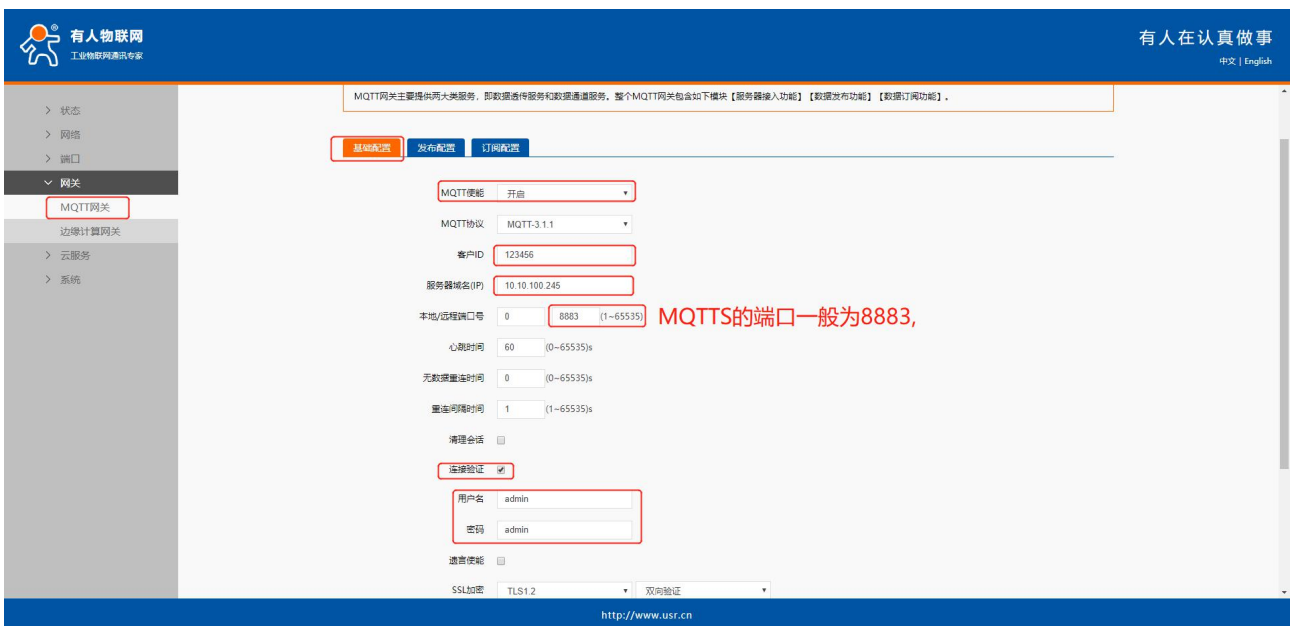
有人物联网
工业物联网通讯专家

有人在认真做事
中文 | English

> 状态
> 网络
> 端口
∨ 网关
MQTT网关
边缘计算网关
> 云服务
> 系统

MQTT网关主要提供两大类服务，即数据透传服务和数据通道服务。整个MQTT网关包含如下模块【服务器接入功能】【数据发布功能】【数据订阅功能】。

基础配置 发布配置 订阅配置

MQTT使能 开启
MQTT协议 MQTT-3.1.1
客户ID 123456
服务器域名(IP) 10.10.100.245
本地/远程端口号 0 8883 (1~65535)
MQTTS的端口一般为8883,
心跳时间 60 (0~65535)s
无数据重连时间 0 (0~65535)s
重连间隔时间 1 (1~65535)s
清理会话
连接验证
用户名 admin
密码 admin
遗言使能
SSL加密 TLS1.2 双向验证

http://www.usr.cn